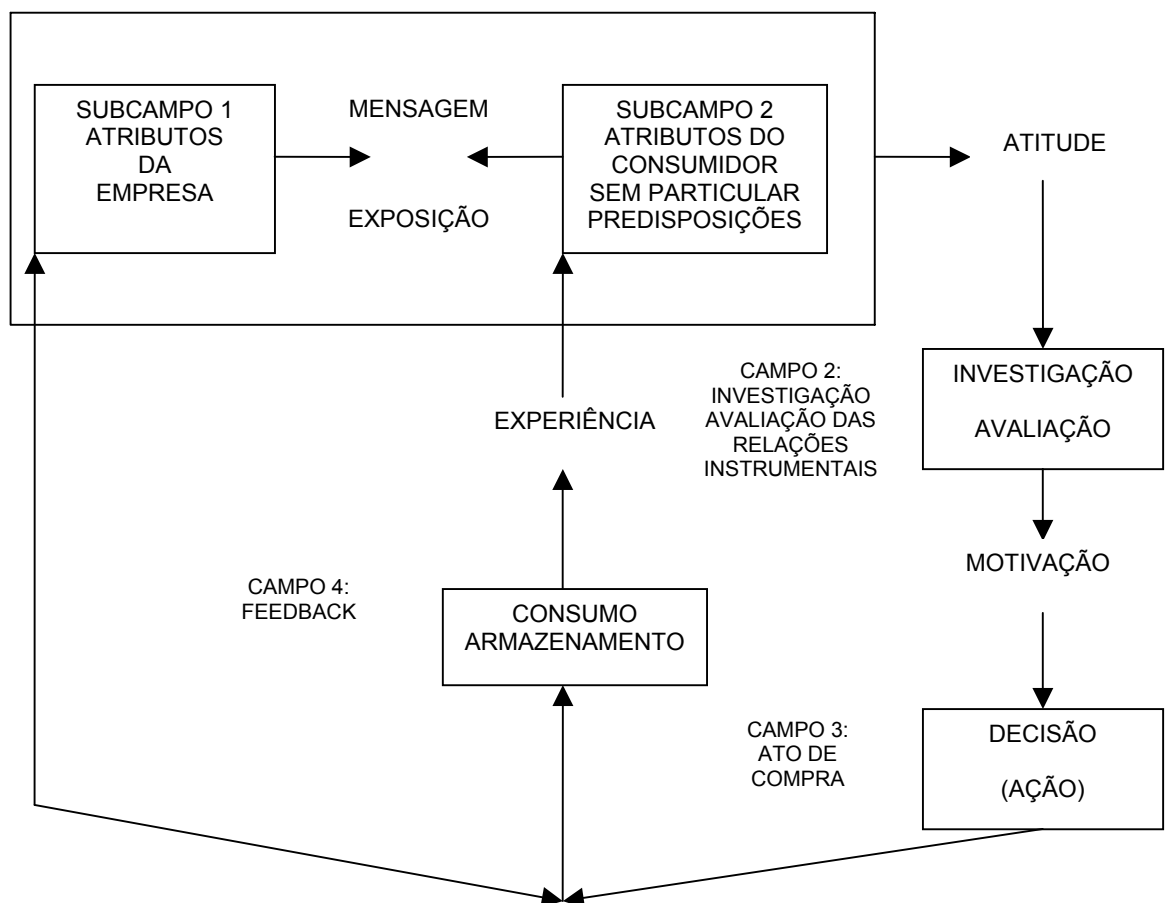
SUBCAMPO 1
ATRIBUTOS
DA
EMPRESA

MENSAGEM

EXPOSIÇÃO

SUBCAMPO 2
ATRIBUTOS DO
CONSUMIDOR
SEM PARTICULAR
PREDISPOSIÇÕES

ATITUDE

CAMPO 2:
INVESTIGAÇÃO
AVALIAÇÃO DAS
RELAÇÕES
INSTRUMENTAIS

EXPERIÊNCIA

INVESTIGAÇÃO

AVALIAÇÃO

MOTIVAÇÃO

CAMPO 4:
FEEDBACK

CONSUMO
ARMAZENAMENTO

CAMPO 3:
ATO DE
COMPRA

DECISÃO

(AÇÃO)